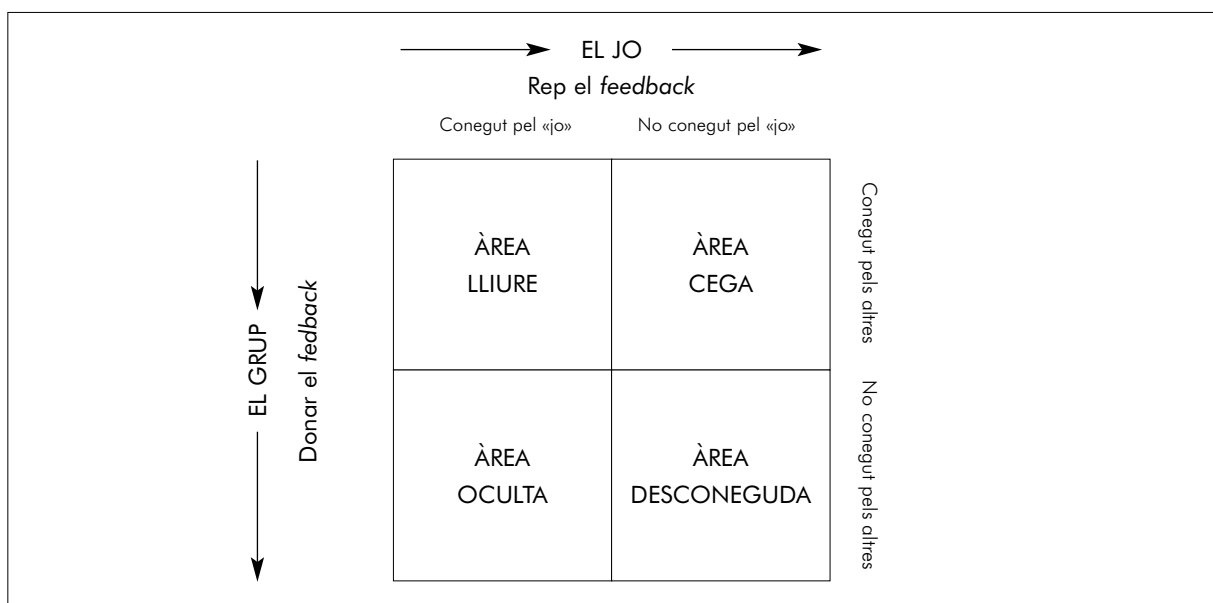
EL JO

Rep el *feedback*

Conegut pel «jo»

No conegut pel «jo»

EL GRUP

Donar el *fedback*

Conegut pels altres

No conegut pels altres

| ÀREA LLIURE | ÀREA CEGA |
|---|---|
| ÀREA OCULTA | ÀREA DESCONEGUDA |